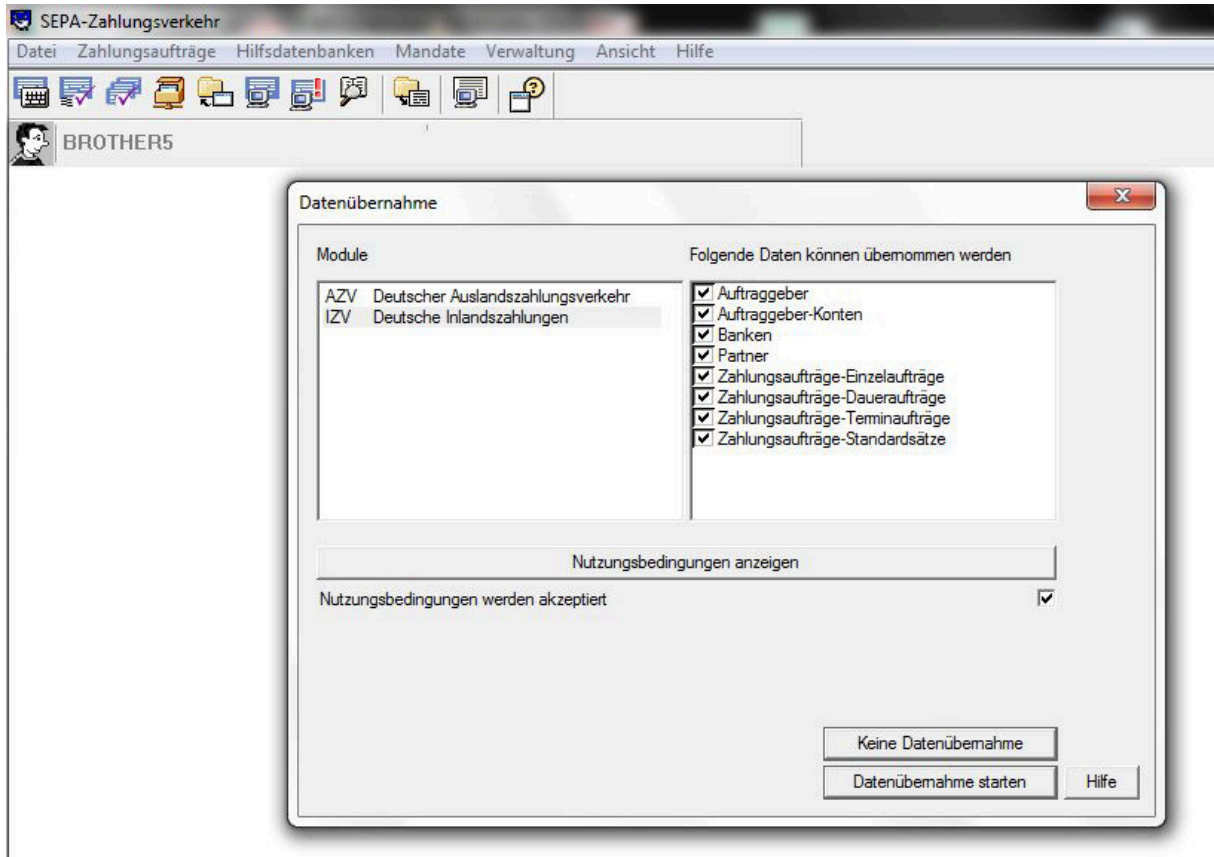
SEPA-Zahlungsverkehr

Datei Zahlungsaufträge Hilfsdatenbanken Mandate Verwaltung Ansicht Hilfe

BROTHER5

Datenübernahme

Module

AZV Deutscher Auslandszahlungsverkehr
IZV Deutsche Inlandszahlungen

Folgende Daten können übernommen werden

Auftraggeber
Auftraggeber-Konten
Banken
Partner
Zahlungsaufträge-Einzelaufträge
Zahlungsaufträge-Daueraufträge
Zahlungsaufträge-Terminaufträge
Zahlungsaufträge-Standardsätze

Nutzungsbedingungen anzeigen

Nutzungsbedingungen werden akzeptiert

Keine Datenübernahme

Datenübernahme starten

Hilfe